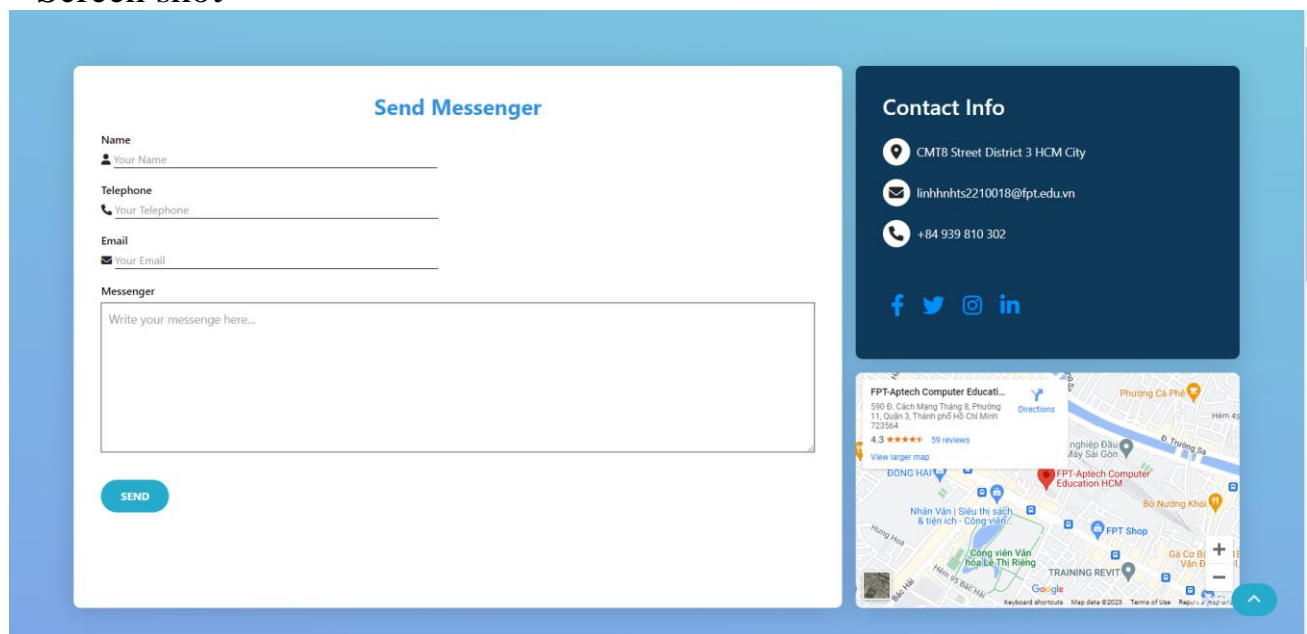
Send Messenger

Name

Your Name

Telephone

Your Telephone

Email

Your Email

Messenger

Write your messenge here...

SEND

Contact Info

CMT8 Street District 3 HCM City

linhhnhts2210018@fpt.edu.vn

+84 939 810 302

FPT-Aptech Computer Educati...

590 Đ. Cách Mạng Tháng 8, Phường 11, Quận 3, Thành phố Hồ Chí Minh 723564

Directions

4.3 ★★★★★ 59 reviews

View larger map

Phượng Cà Phê

FPT-Aptech Computer Education HCM

Bò Nướng Khói

Nhân Văn | Siêu thị sách & tiện ích - Công viên...

FPT Shop

Công viên Văn hóa Lê Thị Riêng

TRAINING REVIT

Google

Keyboard shortcuts Map data ©2023 Terms of Use